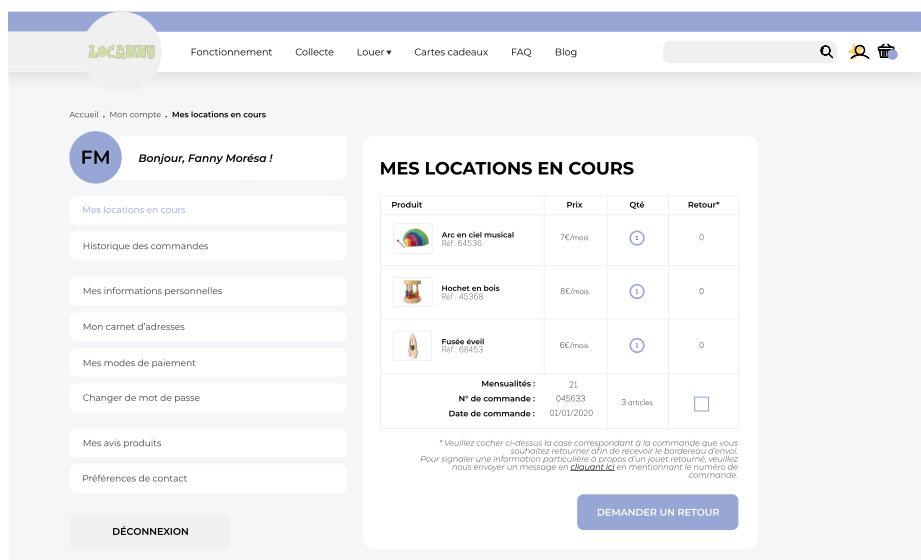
LOCANNU

Fonctionnement Collecte Louer ▾ Cartes cadeaux FAQ Blog

Accueil . Mon compte . Mes locations en cours

FM

Bonjour, Fanny Morésa !

Mes locations en cours

Historique des commandes

Mes informations personnelles

Mon carnet d'adresses

Mes modes de paiement

Changer de mot de passe

Mes avis produits

Préférences de contact

DÉCONNEXION

MES LOCATIONS EN COURS

| Produit | Prix | Qté | Retour* |
|---|---|---|---|
| Arc en ciel musical Réf : 64536 | 7€/mois | 1 | 0 |
| Hochet en bois Réf : 45368 | 8€/mois | 1 | 0 |
| Fusée éveil Réf : 68453 | 6€/mois | 1 | 0 |
| Mensualités : 21<br>N° de commande : 045633<br>Date de commande : 01/01/2020 | | 3 articles | |

* Veuillez cocher ci-dessus la case correspondant à la commande que vous souhaitez retourner afin de recevoir le bordereau d'envoi. Pour signaler une information particulière à propos d'un jouet retourné, veuillez nous envoyer un message en cliquant ici en mentionnant le numéro de commande.

DEMANDER UN RETOUR